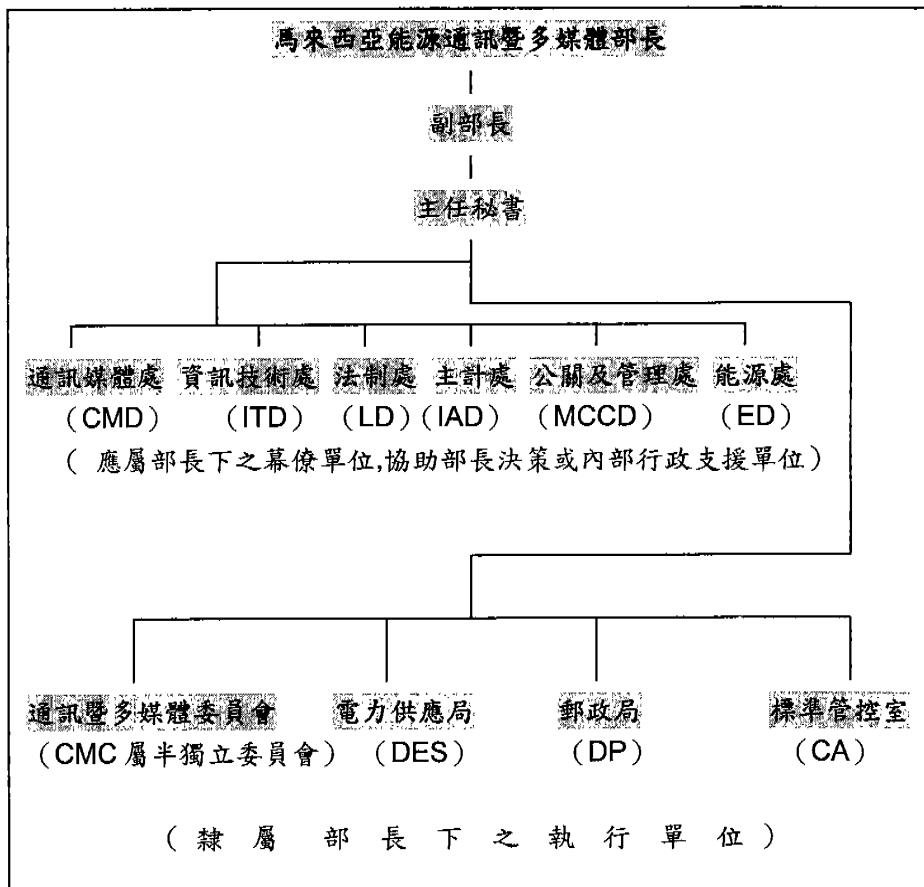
馬來西亞能源通訊暨多媒體部長

副部長

主任秘書

通訊媒體處 (CMD)

資訊技術處 (ITD)

法制處 (LD)

主計處 (IAD)

公關及管理處 (MCCD)

能源處 (ED)

( 應屬部長下之幕僚單位,協助部長決策或內部行政支援單位)

通訊暨多媒體委員會 (CMC 屬半獨立委員會)

電力供應局 (DES)

郵政局 (DP)

標準管控室 (CA)

( 隸 屬 部 長 下 之 執 行 單 位 )